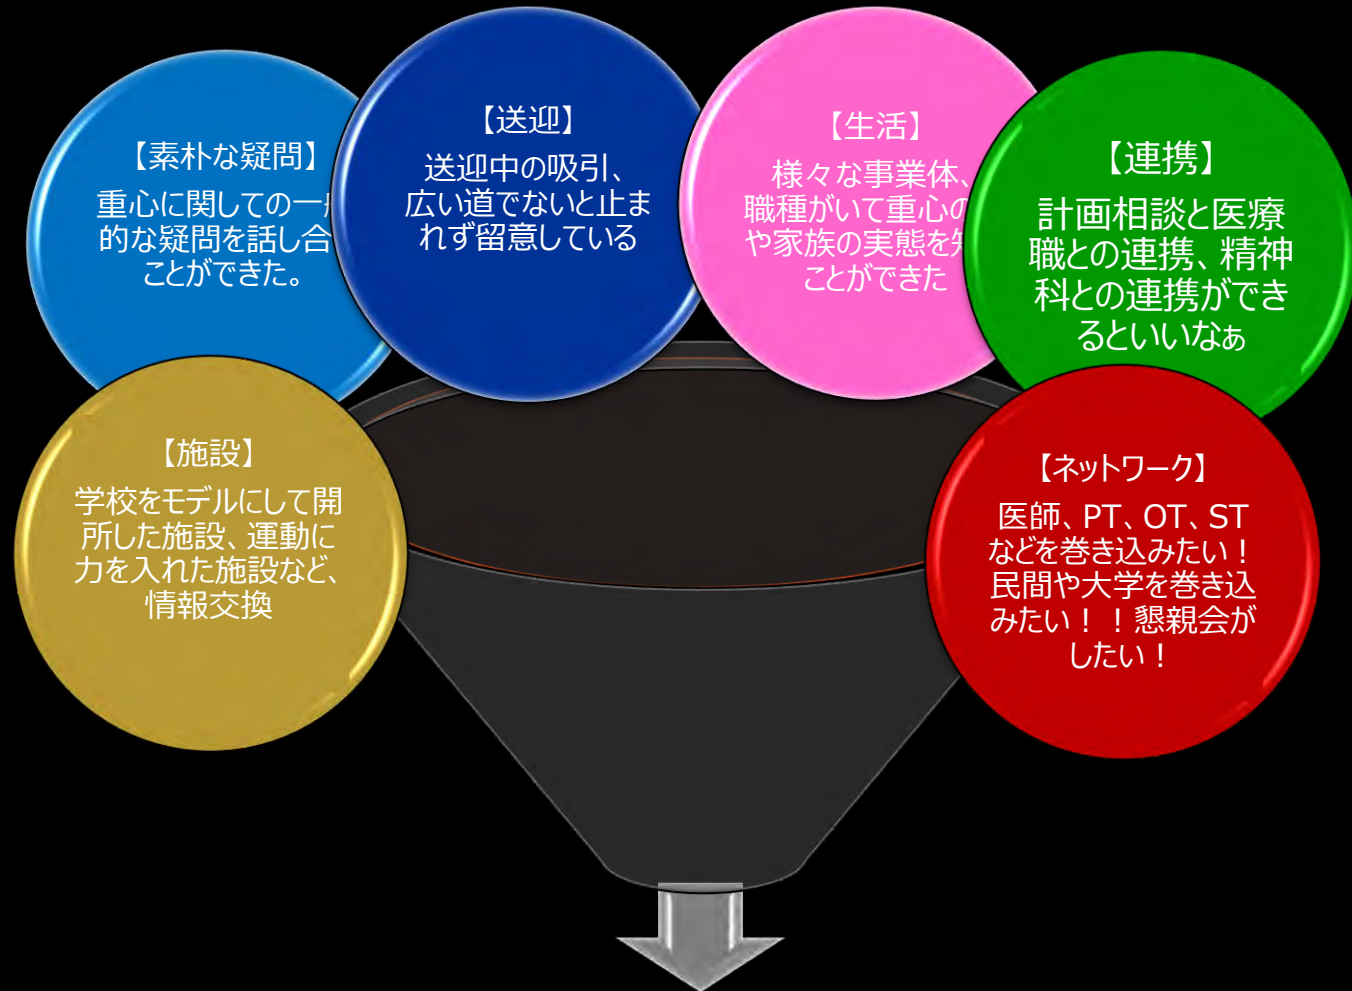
【素朴な疑問】
重心に関しての一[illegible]的な疑問を話し合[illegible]ことができた。

【送迎】
送迎中の吸引、広い道でないと止まれず留意している

【生活】
様々な事業体、職種がいて重心の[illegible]や家族の実態を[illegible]ことができた

【連携】
計画相談と医療職との連携、精神科との連携ができるといいなぁ

【施設】
学校をモデルにして開所した施設、運動に力を入れた施設など、情報交換

【ネットワーク】
医師、PT、OT、STなどを巻き込みたい！民間や大学を巻き込みたい！！懇親会がしたい！